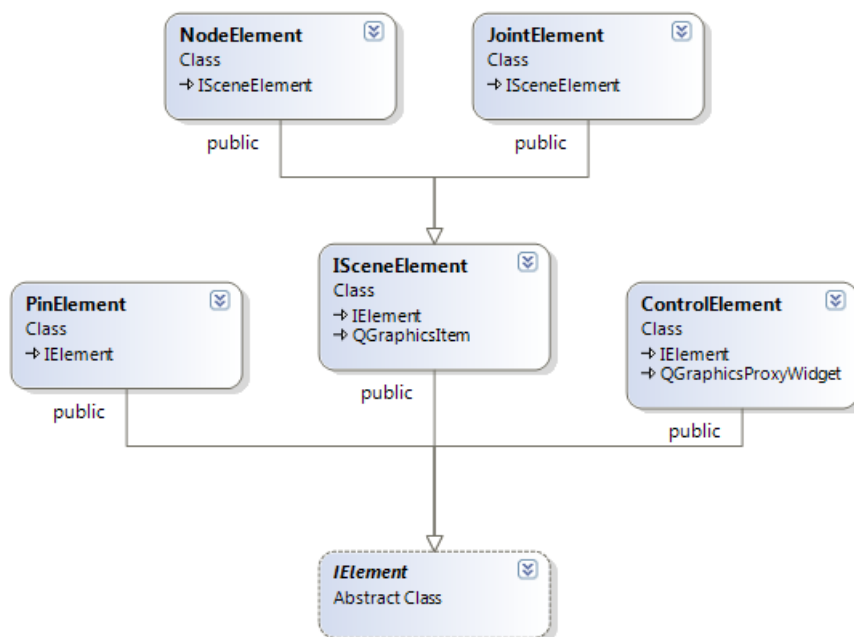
NodeElement
Class
→ ISceneElement

JointElement
Class
→ ISceneElement

public

public

ISceneElement
Class
→ IElement
→ QGraphicsItem

PinElement
Class
→ IElement

ControlElement
Class
→ IElement
→ QGraphicsProxyWidget

public

public

public

IElement
Abstract Class